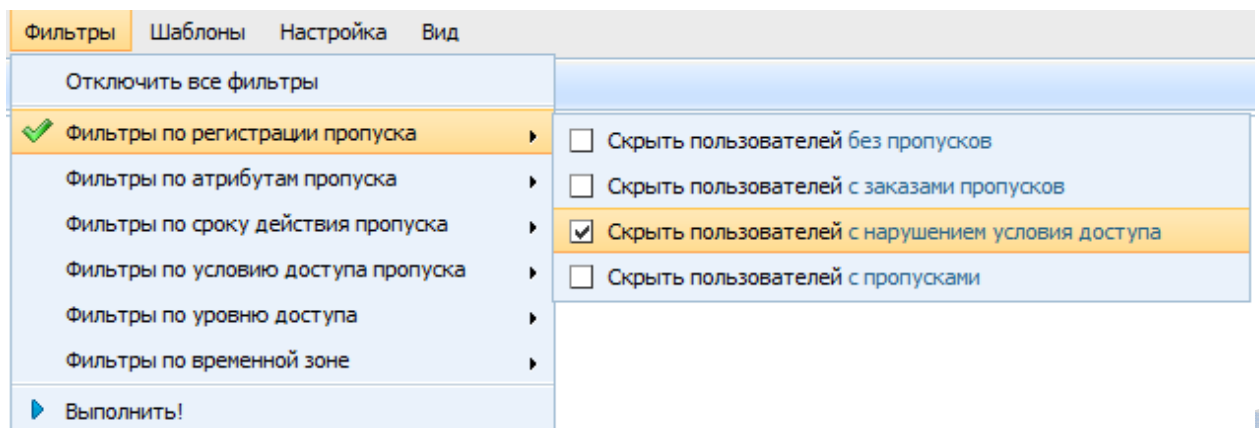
Фильтры Шаблоны Настройка Вид

Отключить все фильтры

Фильтры по регистрации пропуска
Фильтры по атрибутам пропуска
Фильтры по сроку действия пропуска
Фильтры по условию доступа пропуска
Фильтры по уровню доступа
Фильтры по временной зоне

Выполнить!

Скрыть пользователей без пропусков
Скрыть пользователей с заказами пропусков
Скрыть пользователей с нарушением условия доступа
Скрыть пользователей с пропусками